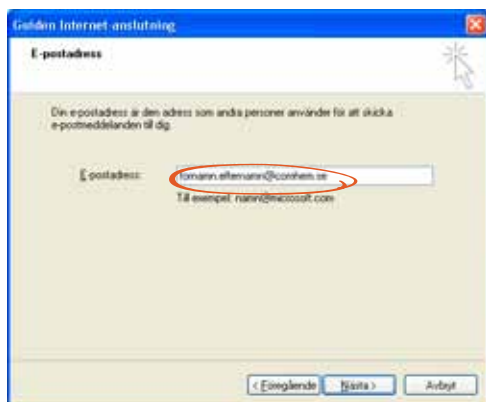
Guiden Internet-anslutning

E-postadress

Din e-postadress är den adress som andra personer använder för att skicka e-postmeddelanden till dig.

E-postadress: fornamn.efternamn@comhem.se

Till exempel: namn@microsoft.com

< Föregående   Nästa >   Avbryt